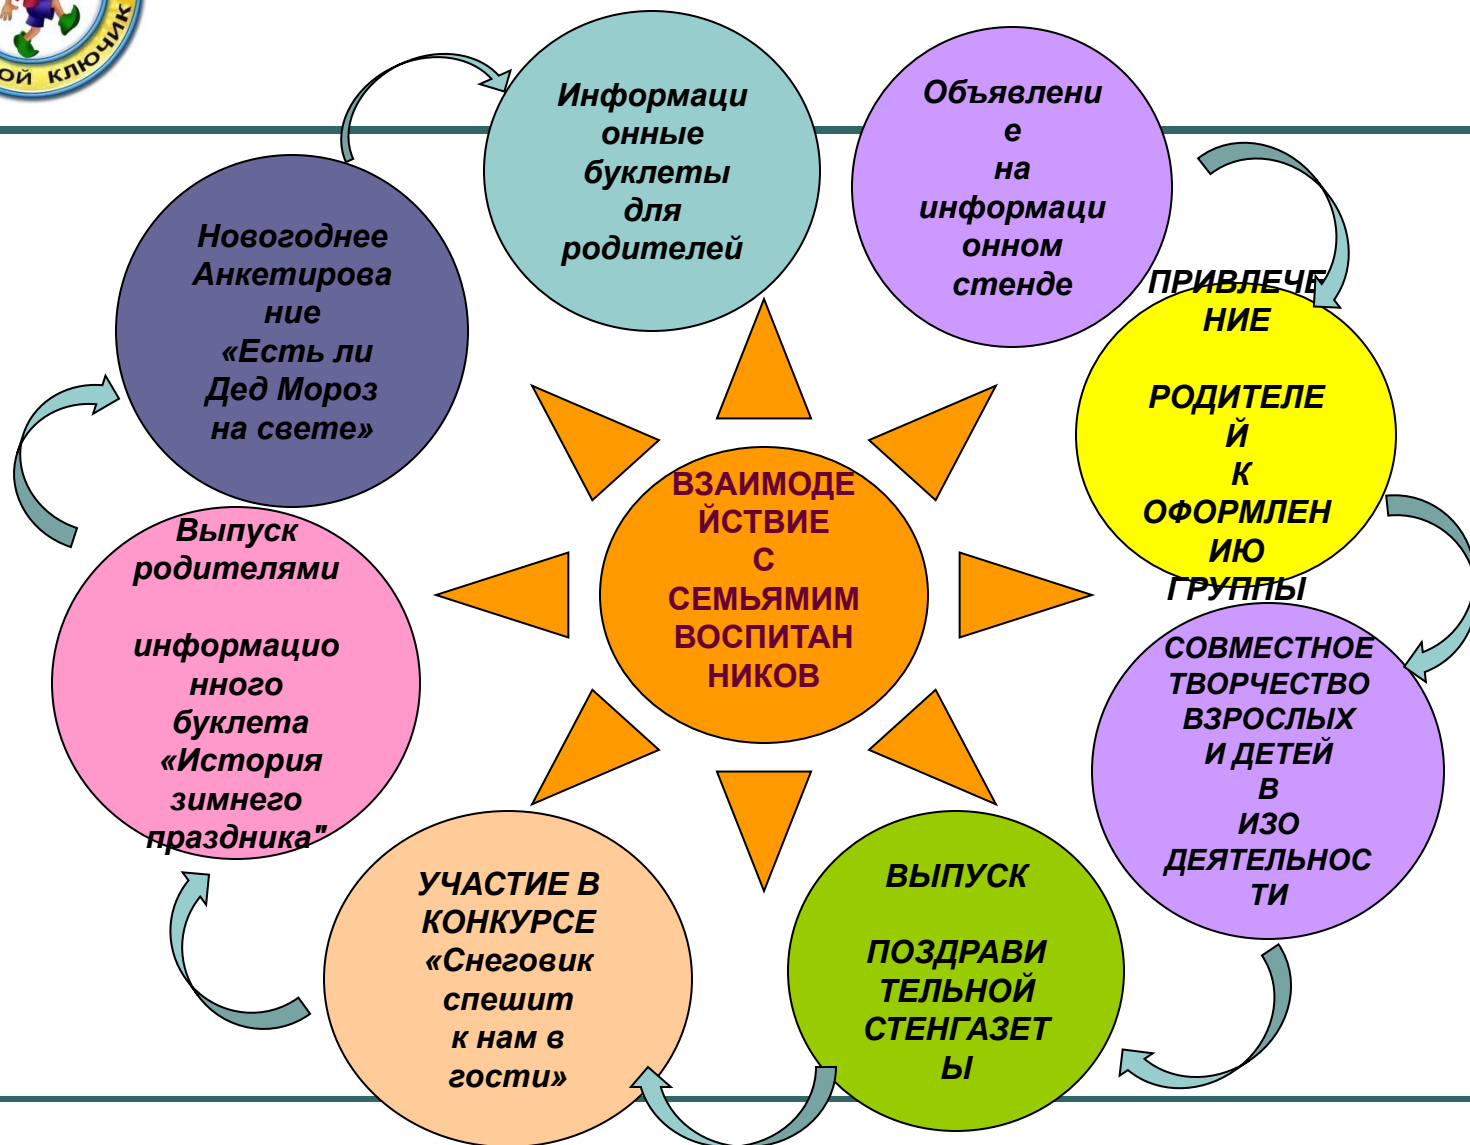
ОЙ КЛЮЧИК

Информационные буклеты для родителей

Объявление на информационном стенде

ПРИВЛЕЧЕНИЕ РОДИТЕЛЕЙ К ОФОРМЛЕНИЮ ГРУППЫ

СОВМЕСТНОЕ ТВОРЧЕСТВО ВЗРОСЛЫХ И ДЕТЕЙ В ИЗО ДЕЯТЕЛЬНОСТИ

ВЫПУСК ПОЗДРАВИТЕЛЬНОЙ СТЕНГАЗЕТЫ

УЧАСТИЕ В КОНКУРСЕ «Снеговик спешит к нам в гости»

Выпуск родителями информационного буклета «История зимнего праздника"

Новогоднее Анкетирование «Есть ли Дед Мороз на свете»

ВЗАИМОДЕЙСТВИЕ С СЕМЬЯМИМ ВОСПИТАННИКОВ